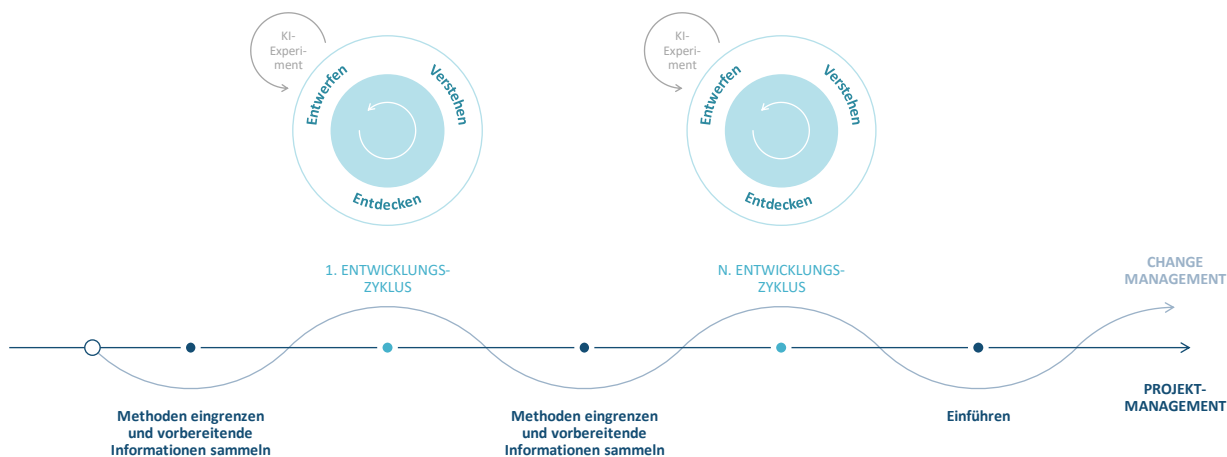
KI-Experiment

Entwerfen

Verstehen

Entdecken

KI-Experiment

Entwerfen

Verstehen

Entdecken

1. ENTWICKLUNGS-ZYKLUS

N. ENTWICKLUNGS-ZYKLUS

CHANGE MANAGEMENT

PROJEKT-MANAGEMENT

Methoden eingrenzen und vorbereitende Informationen sammeln

Methoden eingrenzen und vorbereitende Informationen sammeln

Einführen